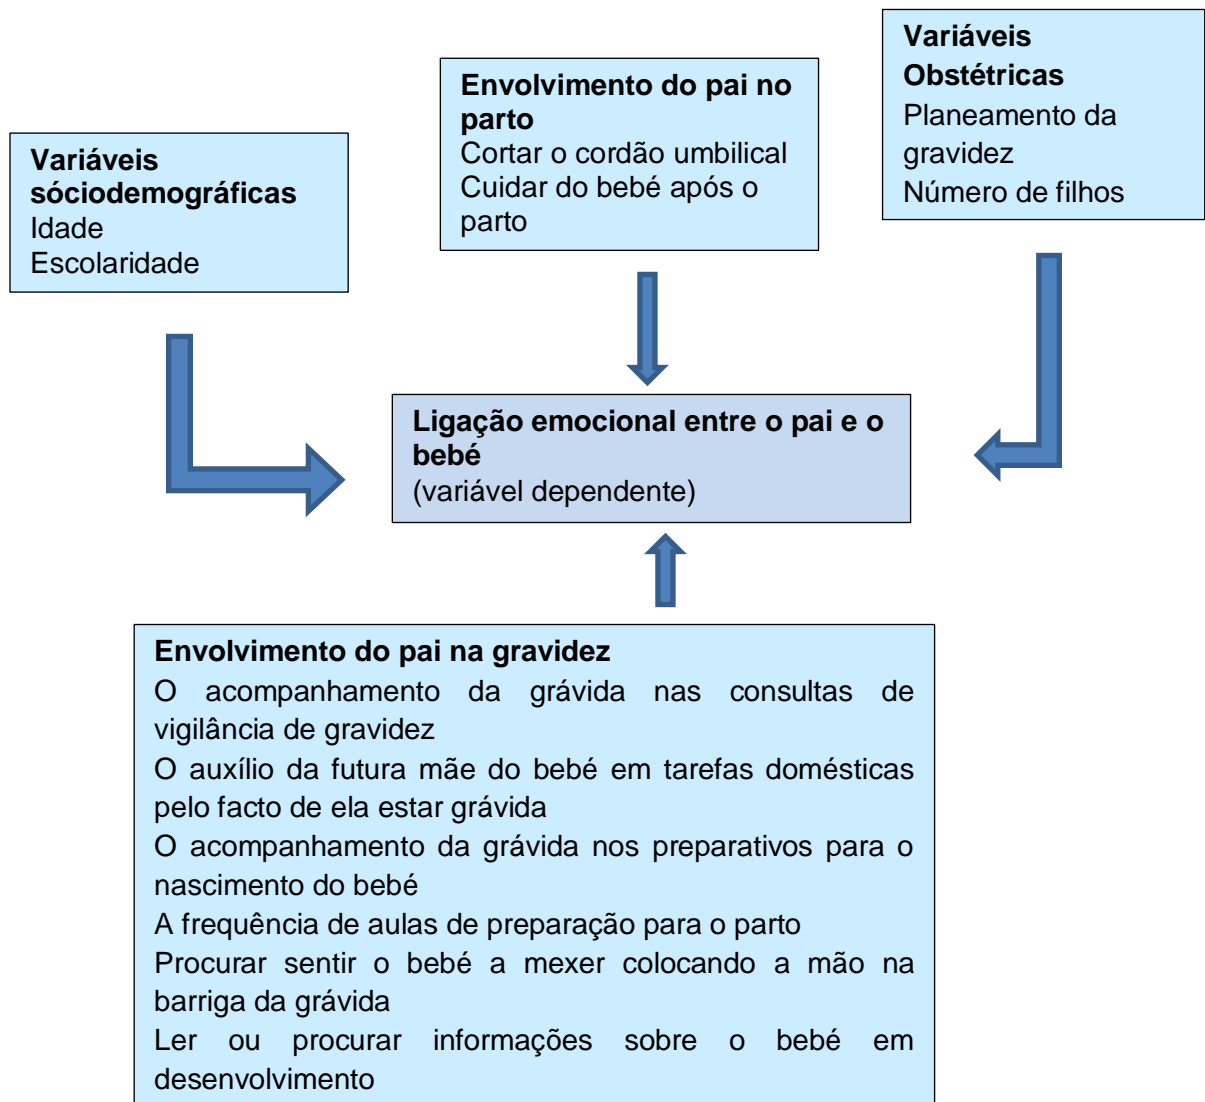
Variáveis sóciodemográficas
Idade
Escolaridade

Envolvimento do pai no parto
Cortar o cordão umbilical
Cuidar do bebé após o parto

Variáveis Obstétricas
Planeamento da gravidez
Número de filhos

Ligação emocional entre o pai e o bebé
(variável dependente)

Envolvimento do pai na gravidez
O acompanhamento da grávida nas consultas de vigilância de gravidez
O auxílio da futura mãe do bebé em tarefas domésticas pelo facto de ela estar grávida
O acompanhamento da grávida nos preparativos para o nascimento do bebé
A frequência de aulas de preparação para o parto
Procurar sentir o bebé a mexer colocando a mão na barriga da grávida
Ler ou procurar informações sobre o bebé em desenvolvimento